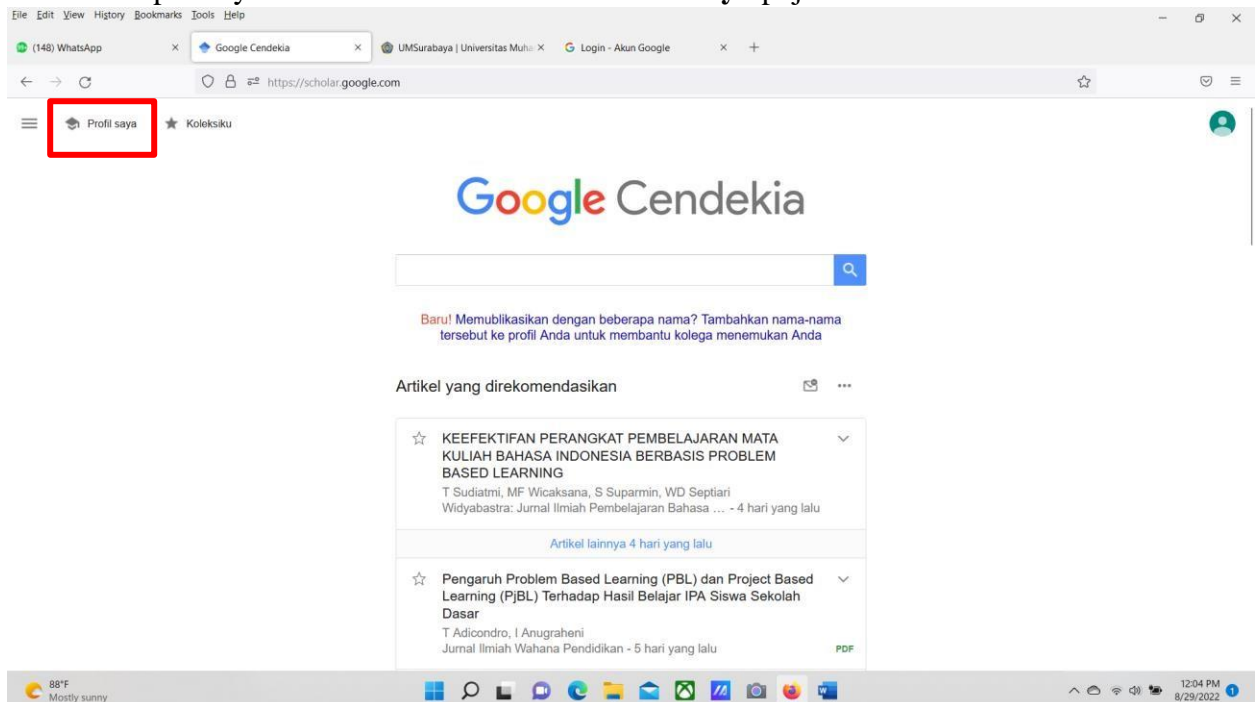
File Edit View History Bookmarks Tools Help

(148) WhatsApp × Google Cendekia × UMSurabaya | Universitas Muha × Login - Akun Google × +

https://scholar.google.com

Profil saya Koleksiku

Google Cendekia

Baru! Memublikasikan dengan beberapa nama? Tambahkan nama-nama tersebut ke profil Anda untuk membantu kolega menemukan Anda

Artikel yang direkomendasikan

KEEFEKTIFAN PERANGKAT PEMBELAJARAN MATA KULIAH BAHASA INDONESIA BERBASIS PROBLEM BASED LEARNING
T Sudiatmi, MF Wicaksana, S Suparmin, WD Septiari
Widyabastra: Jurnal Ilmiah Pembelajaran Bahasa ... - 4 hari yang lalu

Artikel lainnya 4 hari yang lalu

Pengaruh Problem Based Learning (PBL) dan Project Based Learning (PjBL) Terhadap Hasil Belajar IPA Siswa Sekolah Dasar
T Adicondro, I Anugraheni
Jurnal Ilmiah Wahana Pendidikan - 5 hari yang lalu PDF

88°F
Mostly sunny

12:04 PM
8/29/2022